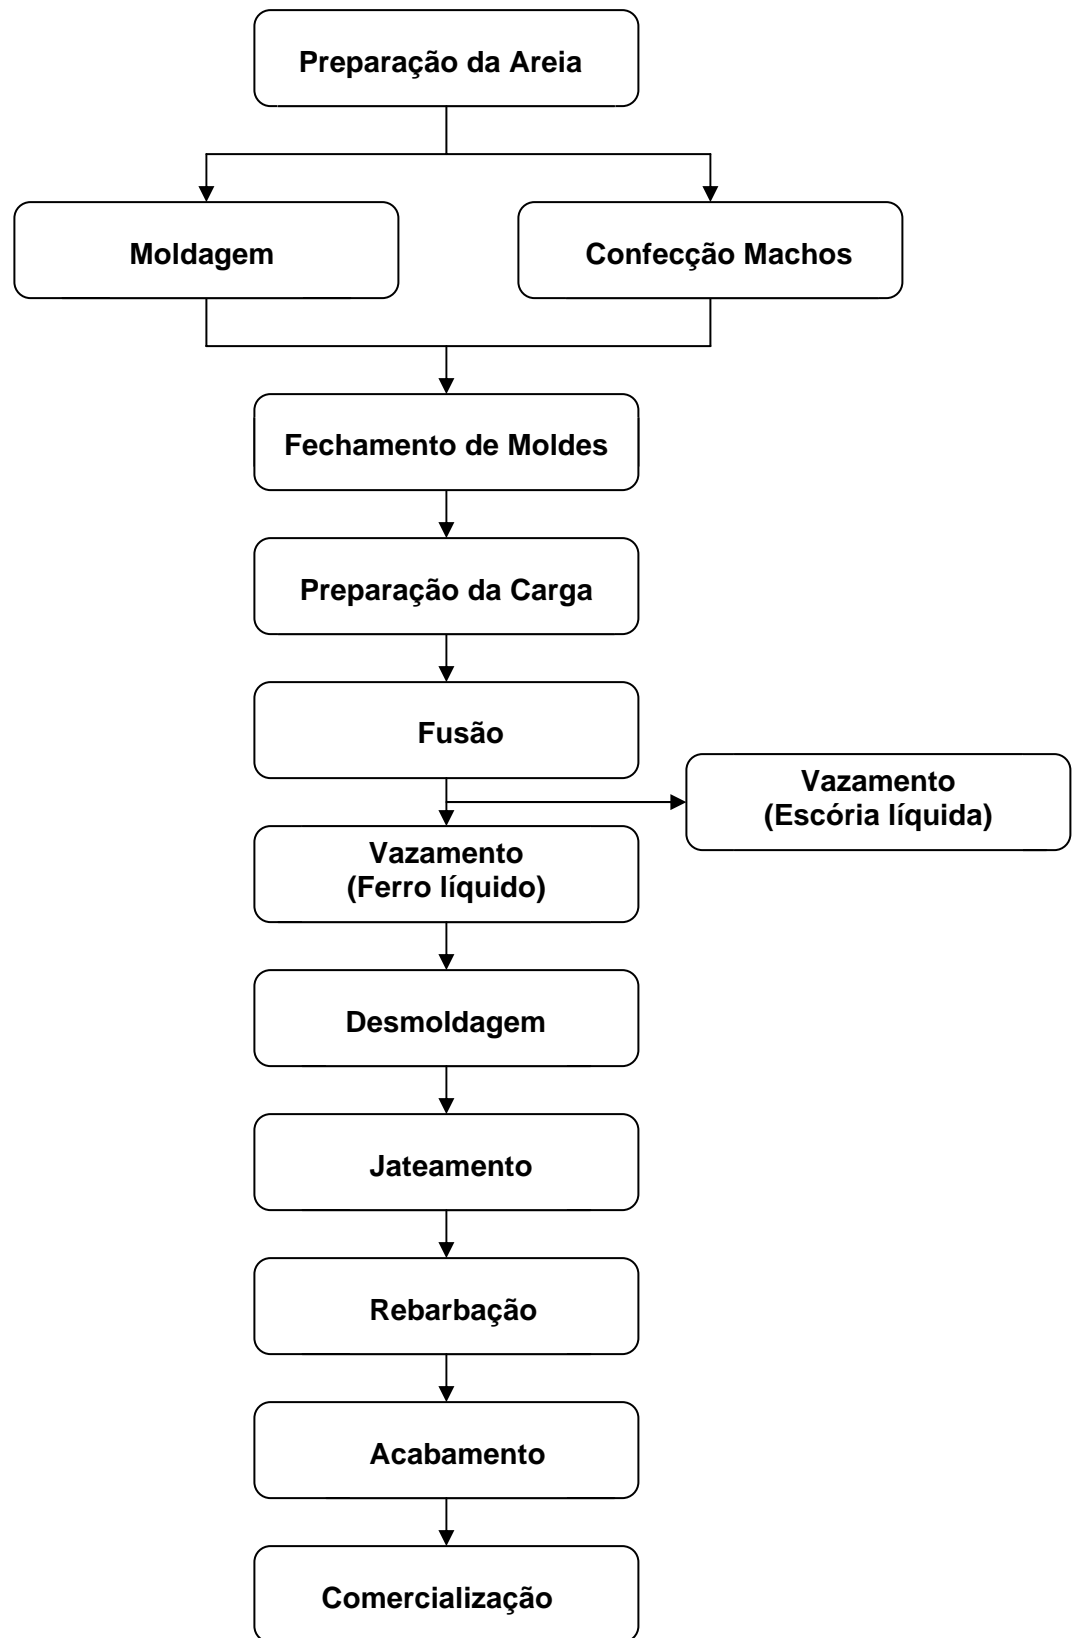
Preparação da Areia

Moldagem

Confecção Machos

Fechamento de Moldes

Preparação da Carga

Fusão

Vazamento
(Escória líquida)

Vazamento
(Ferro líquido)

Desmoldagem

Jateamento

Rebarbação

Acabamento

Comercialização